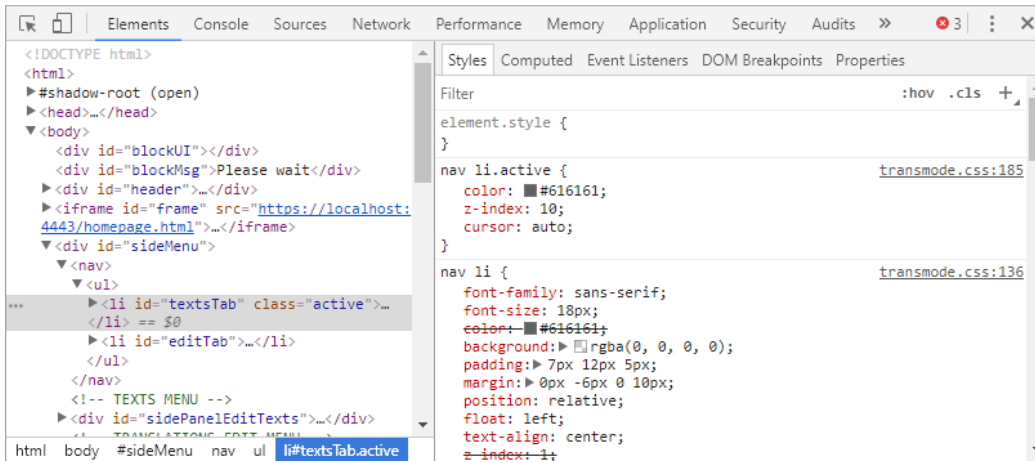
Elements Console Sources Network Performance Memory Application Security Audits » 3

<!DOCTYPE html>
<html>
▶#shadow-root (open)
▶<head>…</head>
▼<body>
<div id="blockUI"></div>
<div id="blockMsg">Please wait</div>
▶<div id="header">…</div>
▶<iframe id="frame" src="https://localhost:4443/homepage.html">…</iframe>
▼<div id="sideMenu">
▼<nav>
▼<ul>
... ▶<li id="textsTab" class="active">…</li> == $0
▶<li id="editTab">…</li>
</ul>
</nav>
<!-- TEXTS MENU -->
▶<div id="sidePanelEditTexts">…</div>
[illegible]

html body #sideMenu nav ul li#textsTab.active

Styles Computed Event Listeners DOM Breakpoints Properties

Filter :hov .cls +

element.style {
}

nav li.active { transmode.css:185
color: #616161;
z-index: 10;
cursor: auto;
}

nav li { transmode.css:136
font-family: sans-serif;
font-size: 18px;
color: #616161;
background: ▶ rgba(0, 0, 0, 0);
padding: ▶ 7px 12px 5px;
margin: ▶ 0px -6px 0 10px;
position: relative;
float: left;
text-align: center;
z-index: 1;